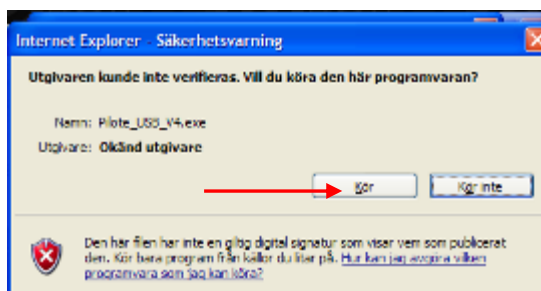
Internet Explorer - Säkerhetsvarning

Utgivaren kunde inte verifieras. Vill du köra den här programvaran?

Namn: Pilote_USB_V4.exe

Utgivare: Okänd utgivare

Kör

Kör inte

Den här filen har inte en giltig digital signatur som visar vem som publicerat den. Kör bara program från källor du litar på. Hur kan jag avgöra vilken programvara som jag kan köra?